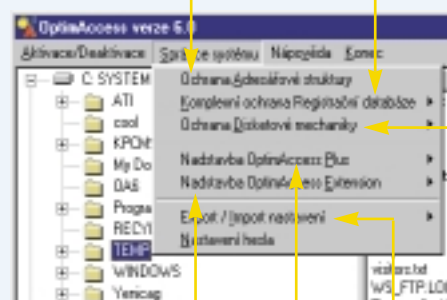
OptimAccess verze 6.0

Aktivace/Deaktivace Správce systému Nápověda Konec

C: SYSTEM
ATI
cool
KPCM
My Do
OAS
Progra
RECY
TEMP
WINDOWS
Yenicag

Ochrana Adresářové struktury
Kompletní ochrana Registrační databáze
Ochrana Disketové mechaniky
Nadstavba OptimAccess Plus
Nadstavba OptimAccess Extension
Export / Import nastavení
Nastavení hesla

visitors.txt
WS_FTP.LO